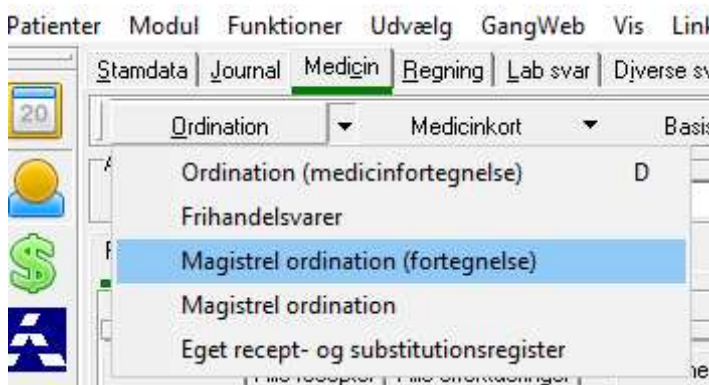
Patienter Modul Funktioner Udvælg GangWeb Vis Link

Stamdata | Journal | Medicin | Regning | Lab svar | Diverse sv

20

Ordination ▾ Medicinkort ▾ Basis

Ordination (medicinfortegnelse) D
Frihandelsvarer
Magistrel ordination (fortegnelse)
Magistrel ordination
Eget recept- og substitutionsregister

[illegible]